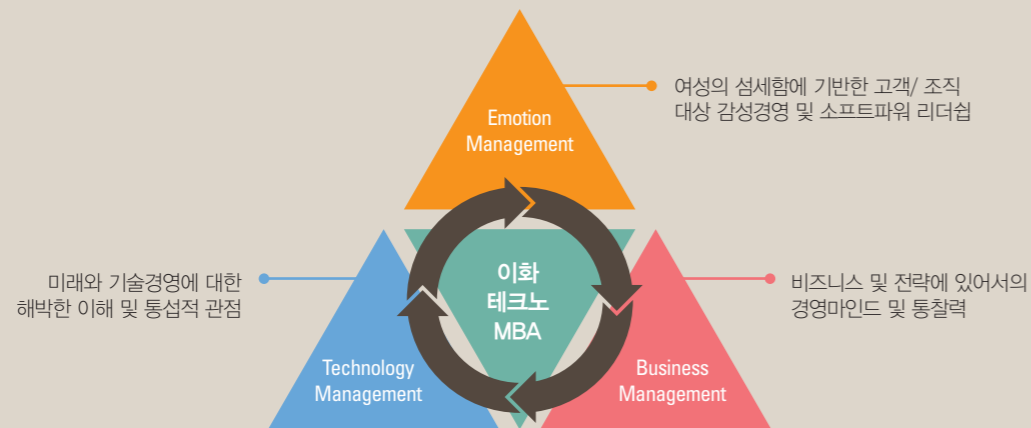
Emotion Management

여성의 섬세함에 기반한 고객/ 조직 대상 감성경영 및 소프트파워 리더쉽

이화 테크노 MBA

미래와 기술경영에 대한 해박한 이해 및 통섭적 관점

비즈니스 및 전략에 있어서의 경영마인드 및 통찰력

Technology Management

Business Management